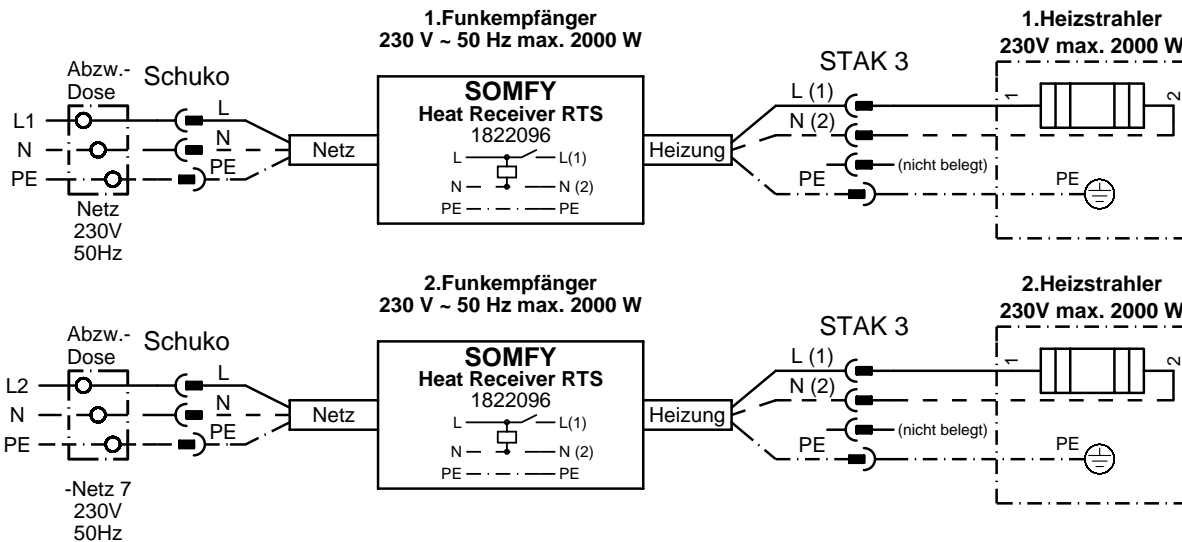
1.Funkempfänger
230 V ~ 50 Hz max. 2000 W

1.Heizstrahler
230V max. 2000 W

Abzw.-
Dose

Schuko

L1
N
PE

L
N
PE

Netz
230V
50Hz

Netz

SOMFY
Heat Receiver RTS
1822096

L
L(1)
N
N (2)
PE
PE

Heizung

STAK 3

L (1)
N (2)
(nicht belegt)
PE

1
2
PE

2.Funkempfänger
230 V ~ 50 Hz max. 2000 W

2.Heizstrahler
230V max. 2000 W

Abzw.-
Dose

Schuko

L2
N
PE

L
N
PE

-Netz 7
230V
50Hz

Netz

SOMFY
Heat Receiver RTS
1822096

L
L(1)
N
N (2)
PE
PE

Heizung

STAK 3

L (1)
N (2)
(nicht belegt)
PE

1
2
PE